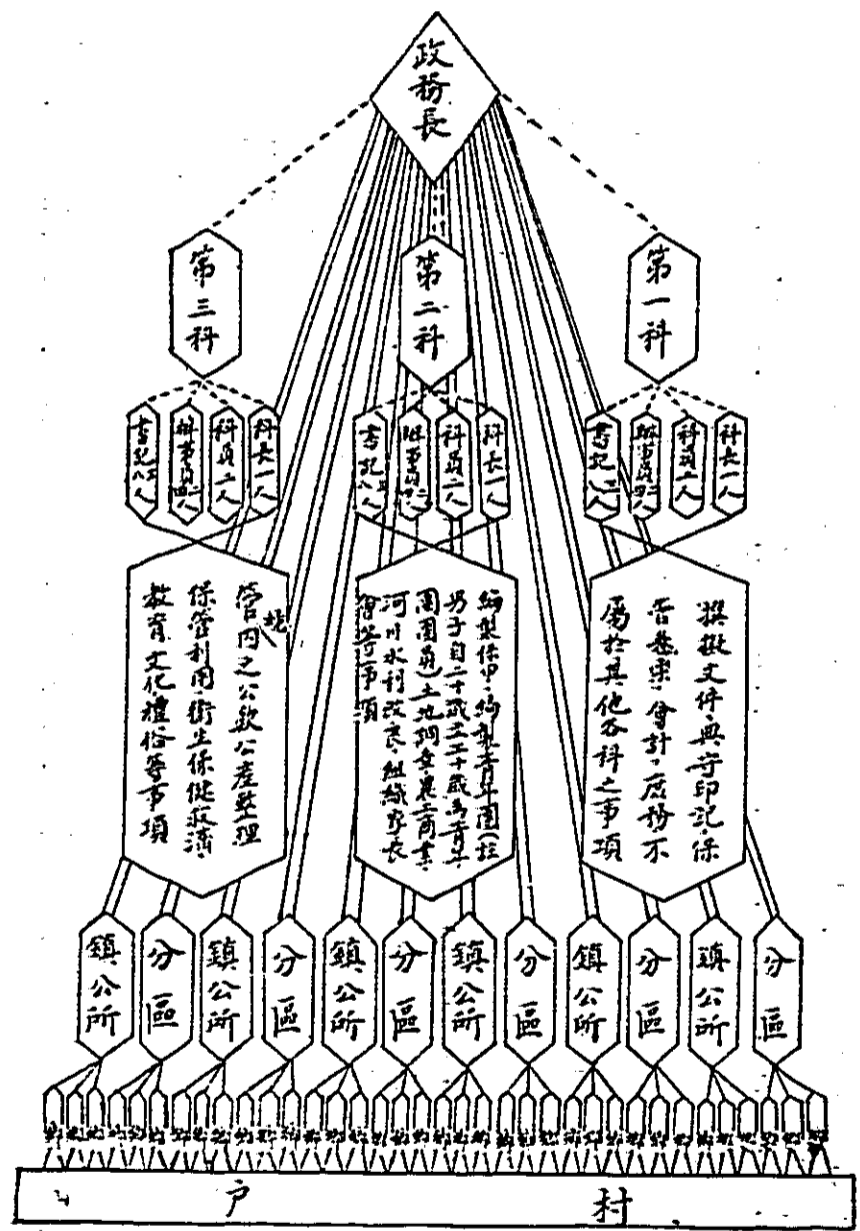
政務長

第三科

第二科

第一科

書記八人

辦事員四人

科員二人

科長一人

書記八人

辦事員四人

科員二人

科長一人

書記二人

辦事員四人

科員二人

科長一人

管內之公款公產整理保管利用衛生保健救濟教育文化禮俗等事項

編製保甲·編組青年團(拉男子自二十歲至三十歲為青年團團員)土地調查農商業河川水利改良·組織分長會等事項

撰擬文件·典守印記·保管卷宗·會計·庶務·不屬於其他各科之事項

鎮公所

分區

鎮公所

分區

鎮公所

分區

鎮公所

分區

鎮公所

分區

鎮公所

分區

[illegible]

户

村